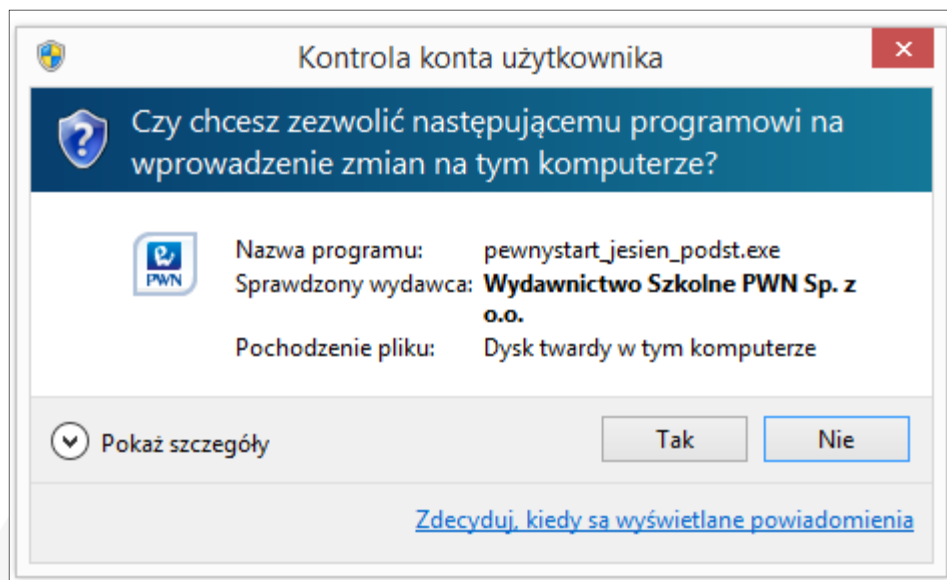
Kontrola konta użytkownika

Czy chcesz zezwolić następującemu programowi na wprowadzenie zmian na tym komputerze?

PWN

| | |
|---|---|
| Nazwa programu: | pewnystart_jesien_podst.exe |
| Sprawdzony wydawca: | **Wydawnictwo Szkolne PWN Sp. z o.o.** |
| Pochodzenie pliku: | Dysk twardy w tym komputerze |

Pokaż szczegóły

Tak

Nie

Zdecyduj, kiedy są wyświetlane powiadomienia